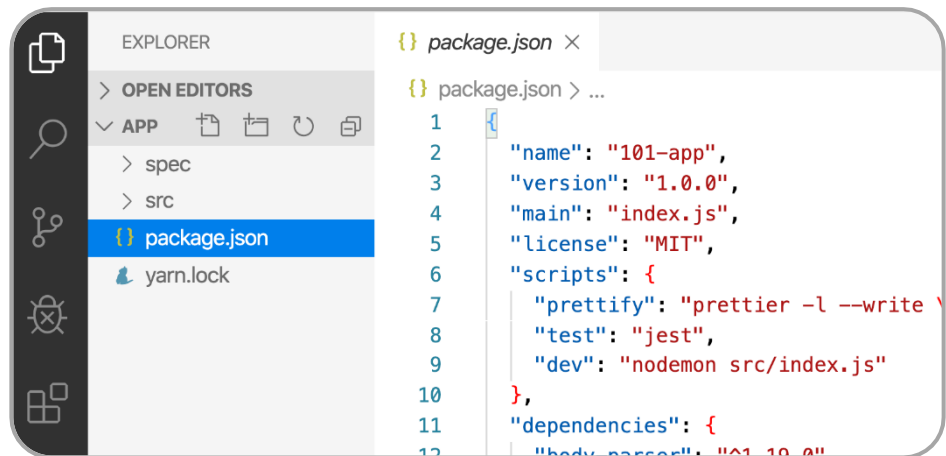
EXPLORER

> OPEN EDITORS

APP

> spec

> src

{} package.json

yarn.lock

{} package.json ×

{} package.json > ...

1 {
2 "name": "101-app",
3 "version": "1.0.0",
4 "main": "index.js",
5 "license": "MIT",
6 "scripts": {
7 "prettify": "prettier -l --write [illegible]
8 "test": "jest",
9 "dev": "nodemon src/index.js"
10 },
11 "dependencies": {
12 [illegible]